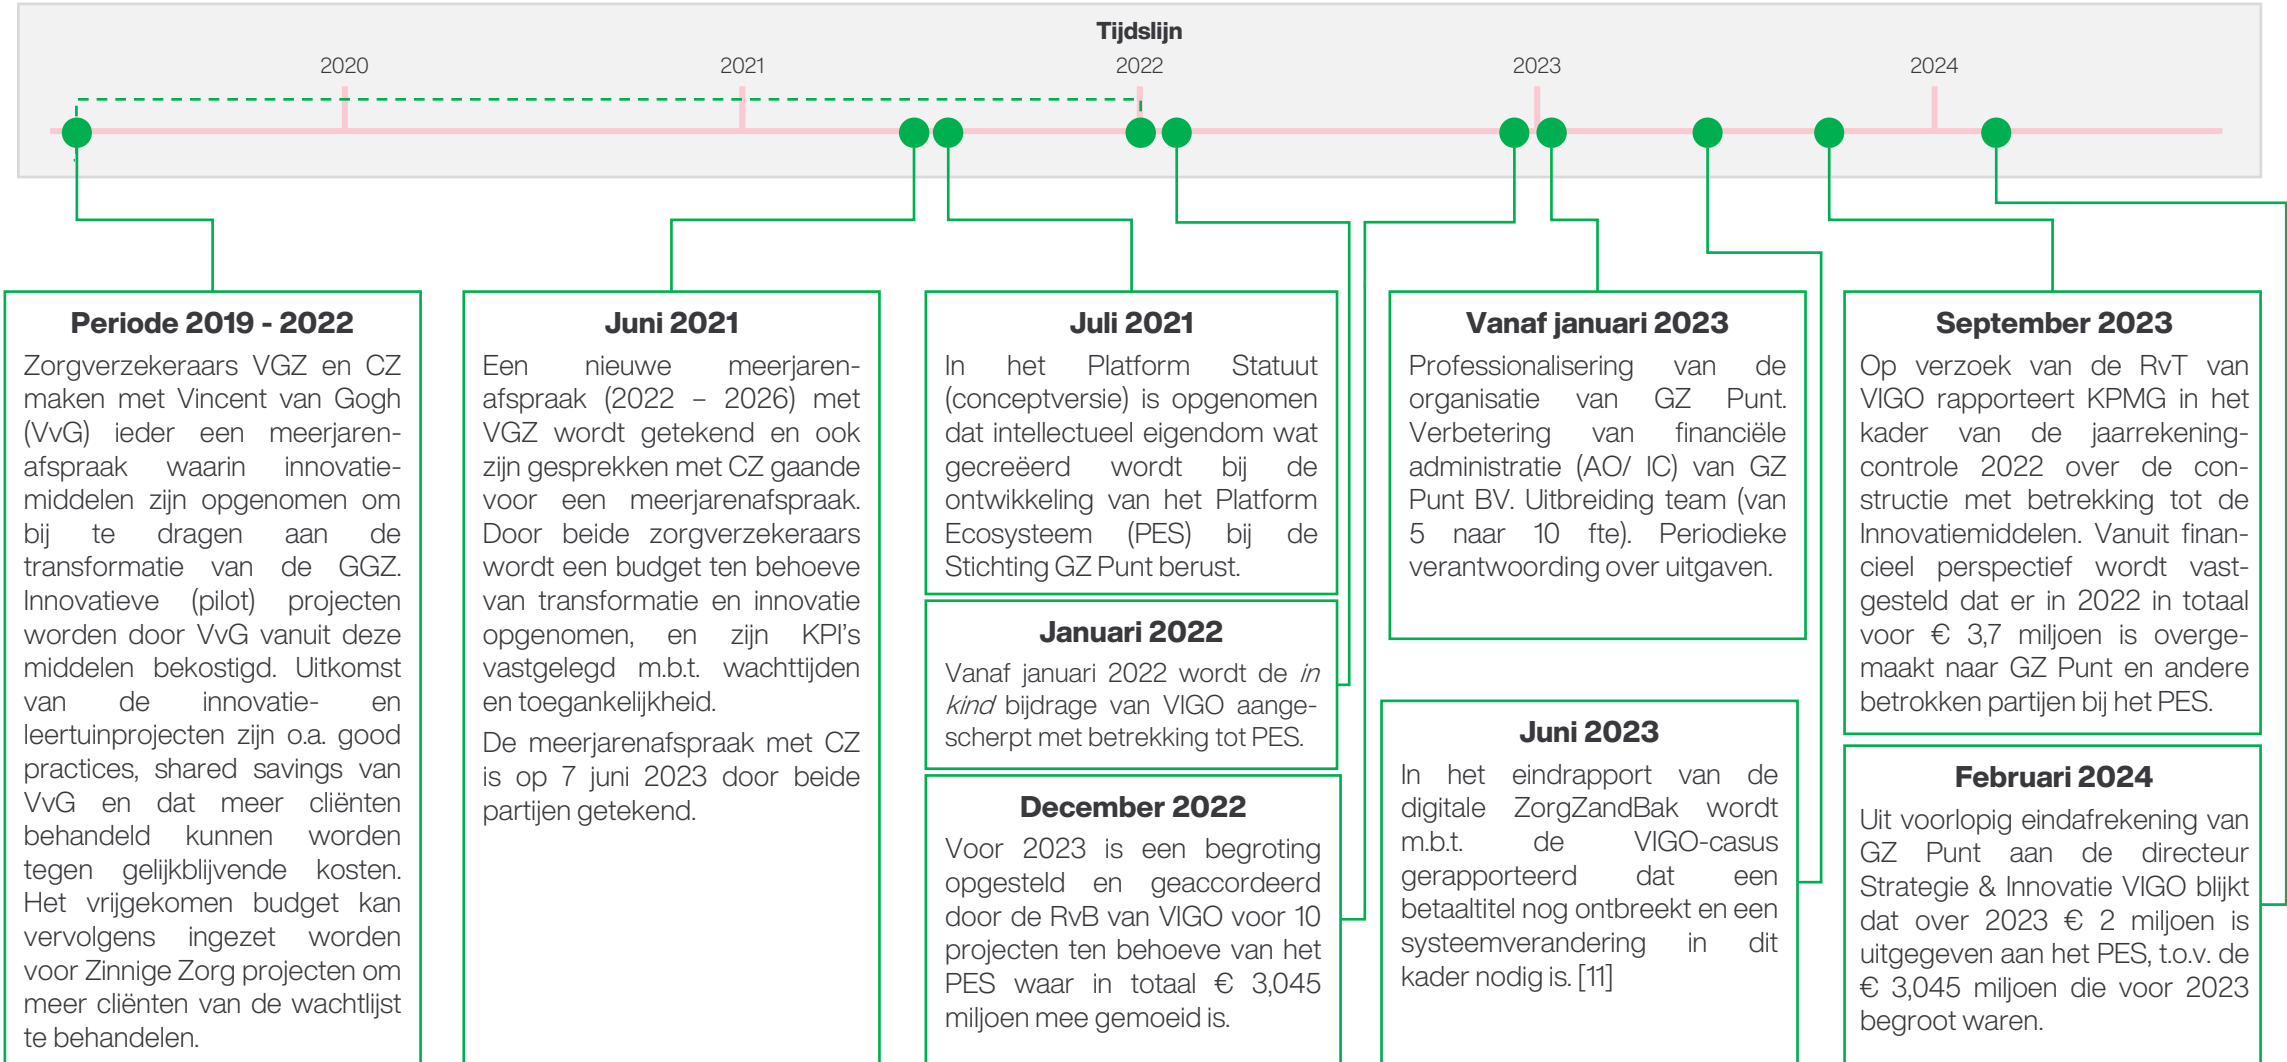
Tijdslijn

2020 2021 2022 2023 2024

**Periode 2019 - 2022**

Zorgverzekeraars VGZ en CZ maken met Vincent van Gogh (VvG) ieder een meerjarenafspraak waarin innovatiemiddelen zijn opgenomen om bij te dragen aan de transformatie van de GGZ. Innovatieve (pilot) projecten worden door VvG vanuit deze middelen bekostigd. Uitkomst van de innovatie- en leertuinprojecten zijn o.a. good practices, shared savings van VvG en dat meer cliënten behandeld kunnen worden tegen gelijkblijvende kosten. Het vrijgekomen budget kan vervolgens ingezet worden voor Zinnige Zorg projecten om meer cliënten van de wachtlijst te behandelen.

**Juni 2021**

Een nieuwe meerjarenafspraak (2022 – 2026) met VGZ wordt getekend en ook zijn gesprekken met CZ gaande voor een meerjarenafspraak. Door beide zorgverzekeraars wordt een budget ten behoeve van transformatie en innovatie opgenomen, en zijn KPI's vastgelegd m.b.t. wachttijden en toegankelijkheid.

De meerjarenafspraak met CZ is op 7 juni 2023 door beide partijen getekend.

**Juli 2021**

In het Platform Statuut (conceptversie) is opgenomen dat intellectueel eigendom wat gecreëerd wordt bij de ontwikkeling van het Platform Ecosysteem (PES) bij de Stichting GZ Punt berust.

**Januari 2022**

Vanaf januari 2022 wordt de *in kind* bijdrage van VIGO aangescherpt met betrekking tot PES.

**December 2022**

Voor 2023 is een begroting opgesteld en geaccordeerd door de RvB van VIGO voor 10 projecten ten behoeve van het PES waar in totaal € 3,045 miljoen mee gemoeid is.

**Vanaf januari 2023**

Professionalisering van de organisatie van GZ Punt. Verbetering van financiële administratie (AO/ IC) van GZ Punt BV. Uitbreiding team (van 5 naar 10 fte). Periodieke verantwoording over uitgaven.

**Juni 2023**

In het eindrapport van de digitale ZorgZandBak wordt m.b.t. de VIGO-casus gerapporteerd dat een betaaltitel nog ontbreekt en een systeemverandering in dit kader nodig is. [11]

**September 2023**

Op verzoek van de RvT van VIGO rapporteert KPMG in het kader van de jaarrekeningcontrole 2022 over de constructie met betrekking tot de Innovatiemiddelen. Vanuit financieel perspectief wordt vastgesteld dat er in 2022 in totaal voor € 3,7 miljoen is overgemaakt naar GZ Punt en andere betrokken partijen bij het PES.

**Februari 2024**

Uit voorlopig eindafrekening van GZ Punt aan de directeur Strategie & Innovatie VIGO blijkt dat over 2023 € 2 miljoen is uitgegeven aan het PES, t.o.v. de € 3,045 miljoen die voor 2023 begroot waren.